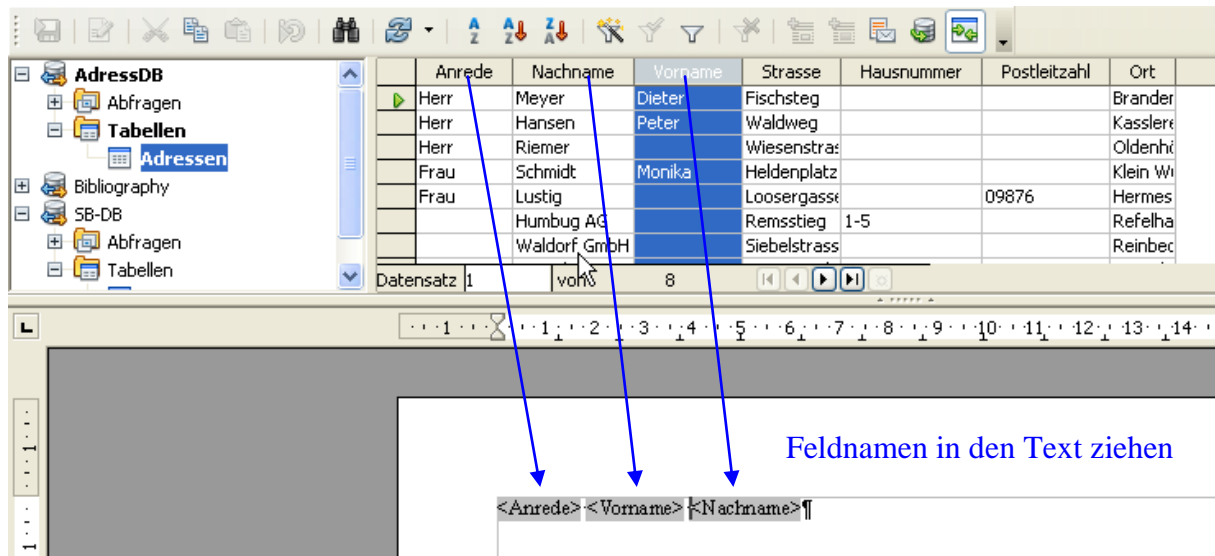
AdressDB
Abfragen
Tabellen
Adressen
Bibliography
SB-DB
Abfragen
Tabellen

| | Anrede | Nachname | Vorname | Strasse | Hausnummer | Postleitzahl | Ort |
|---|---|---|---|---|---|---|---|
| | Herr | Meyer | Dieter | Fischsteg | | | Brander |
| | Herr | Hansen | Peter | Waldweg | | | Kasslere |
| | Herr | Riemer | | Wiesenstras | | | Oldenhö |
| | Frau | Schmidt | Monika | Heldenplatz | | | Klein Wi |
| | Frau | Lustig | | Loosergasse | | 09876 | Hermes |
| | | Humbug AG | | Remsstieg | 1-5 | | Refelha |
| | | Waldorf GmbH | | Siebelstrass | | | Reinbec |

Datensatz 1 von 8

· · 1 · · · 1 · · 2 · · 3 · · 4 · · 5 · · 6 · · 7 · · 8 · · 9 · · 10 · · 11 · · 12 · · 13 · · 14 ·

Feldnamen in den Text ziehen

<Anrede> <Vorname> <Nachname>¶